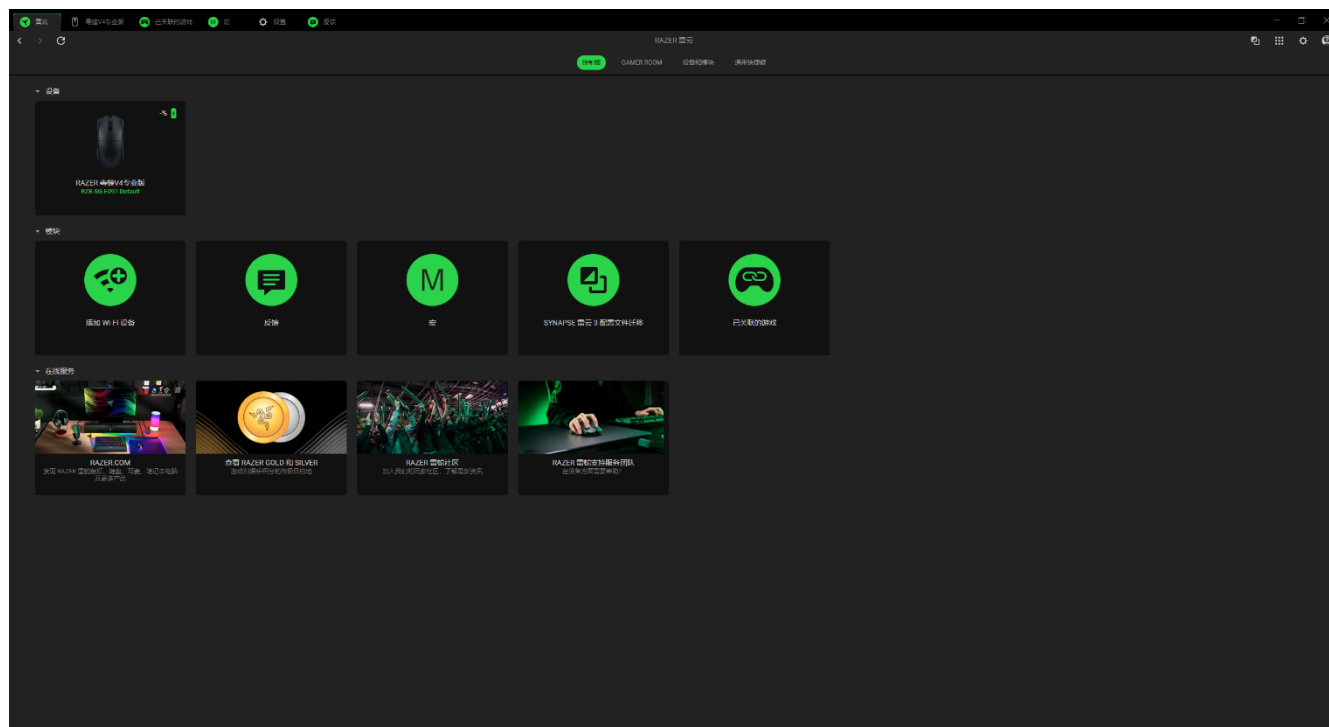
雷云 | 毒蝰V4专业版 | 已关联的游戏 | 宏 | 设置 | 反馈

RAZER 雷云

仪表板 | GAMER ROOM | 设备和模块 | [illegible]

设备

RAZER 毒蝰V4专业版
RZ0 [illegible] Default

模块

添加 Wi-Fi 设备

反馈

M

宏

SYNAPSE 雷云 3 配置文件迁移

已关联的游戏

在线服务

RAZER.COM
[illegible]

查看 RAZER GOLD 和 SILVER
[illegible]

RAZER 雷蛇社区
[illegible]

RAZER 雷蛇支持服务团队
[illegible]